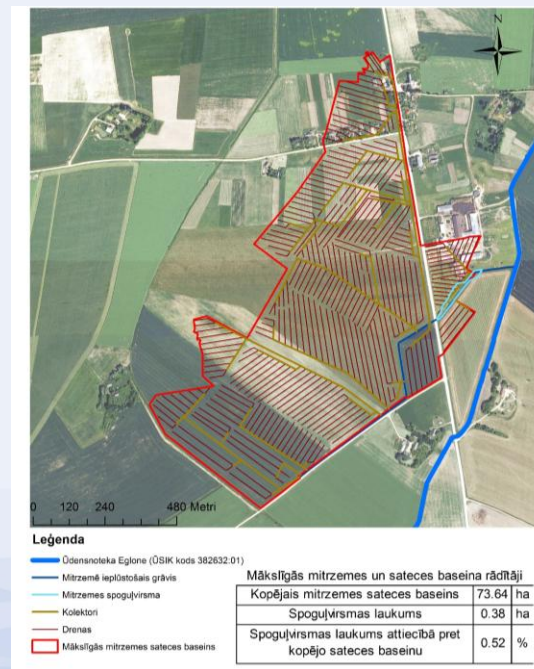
N

0 120 240 480 Metri

Leģenda

Ūdensnoteka Eglone (ŪSIK kods 382632:01)
Mitrzemē ieplūstošais grāvis
Mitrzemes spoguļvirsma
Kolektori
Drenas
Mākslīgās mitrzemes sateces baseins

Mākslīgās mitrzemes un sateces baseina rādītāji

| | | |
|---|---|---|
| Kopējais mitrzemes sateces baseins | 73.64 | ha |
| Spoguļvirsmas laukums | 0.38 | ha |
| Spoguļvirsmas laukums attiecībā pret kopējo sateces baseinu | 0.52 | % |